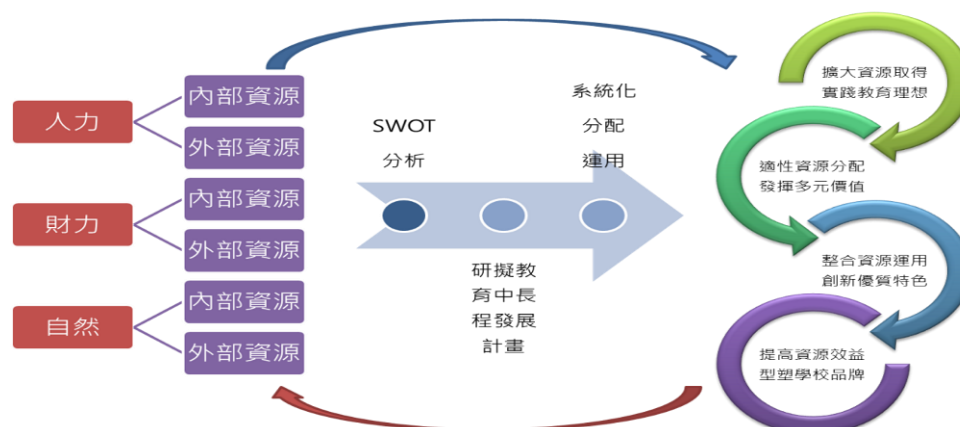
人力
內部資源
外部資源
財力
內部資源
外部資源
自然
內部資源
外部資源

SWOT
分析

系統化
分配
運用

研擬教
育中長
程發展
計畫

擴大資源取得
實踐教育理想

適性資源分配
發揮多元價值

整合資源運用
創新優質特色

提高資源效益
型塑學校品牌